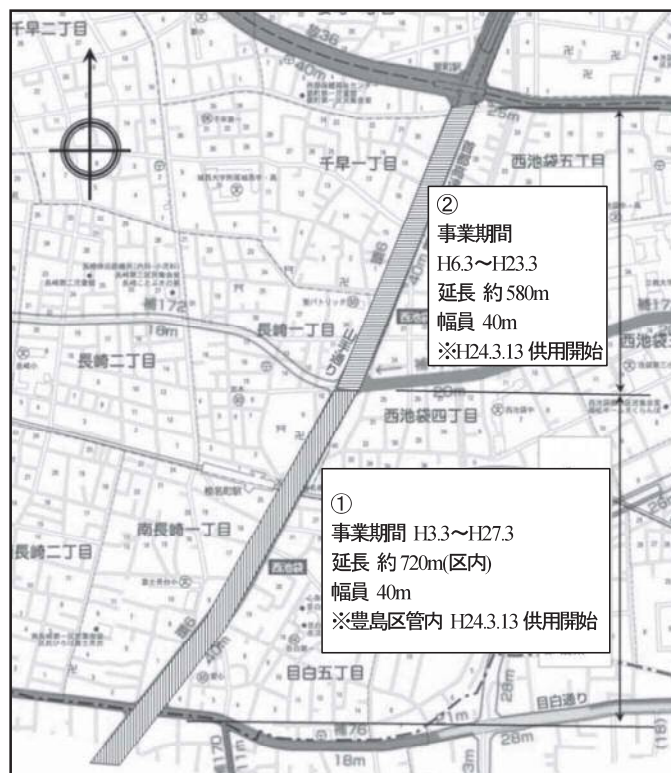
千早二丁目

千早一丁目

西池袋五丁目

②
事業期間
H6.3〜H23.3
延長 約580m
幅員 40m
※H24.3.13 供用開始

長崎一丁目

長崎二丁目

補172

西池袋四丁目

南長崎一丁目

長崎二丁目

①
事業期間 H3.3〜H27.3
延長 約720m(区内)
幅員 40m
※豊島区管内 H24.3.13 供用開始

目白五丁目

目白通り

25m

40m

18m

28m

11m

補76

170